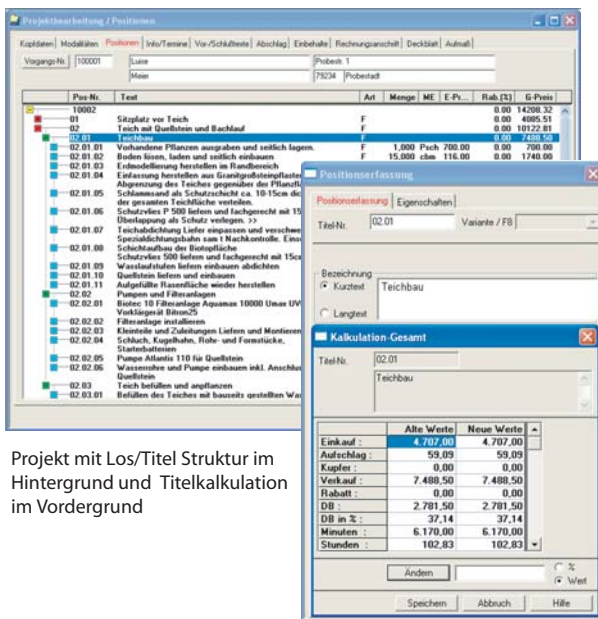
Projektbearbeitung / Positionen

Kopfdaten | Modalitäten | Positionen | Info/Termine | Vor-/Schlußtexte | Abschlag | Einbehalte | Rechnungsanschrift | Deckblatt | Aufmaß

Vorgangs-Nr. 100001 | Luise | Probestr. 1
Meier | 79234 | Probestadt

| Pos-Nr. | Text | Art | Menge | ME | E-Pr... | Rab.(%) | G-Preis |
|---|---|---|---|---|---|---|---|
| 10002 | | | | | | 0.00 | 14208.32 |
| 01 | Sitzplatz vor Teich | F | | | | 0.00 | 4085.51 |
| 02 | Teich mit Quellstein und Bachlauf | F | | | | 0.00 | 10122.81 |
| 02.01 | Teichbau | | | | | 0.00 | 7488.50 |
| 02.01.01 | Vorhandene Pflanzen ausgraben und seitlich lagern. | F | 1,000 | Psch | 700.00 | 0.00 | 700.00 |
| 02.01.02 | Boden lösen, laden und seitlich einbauen | F | 15,000 | cbm | 116.00 | 0.00 | 1740.00 |
| 02.01.03 | Erdmodellierung herstellen im Randbereich | | | | | | |
| 02.01.04 | Einfassung herstellen aus Granitgroßsteinpflaster Abgrenzung des Teiches gegenüber der Pflanzfl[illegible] | | | | | | |
| 02.01.05 | Schlammsand als Schutzschicht ca. 10-15cm di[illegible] der gesamten Teichfläche verteilen. | | | | | | |
| 02.01.06 | Schutzvlies P 500 liefern und fachgerecht mit 15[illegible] Überlappung als Schutz verlegen. >> | | | | | | |
| 02.01.07 | Teichabdichtung Liefer einpassen und verschwe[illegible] Spezialdichtungsbahn sam t Nachkontrolle. Eins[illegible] | | | | | | |
| 02.01.08 | Schichtaufbau der Biotopfläche Schutzvlies 500 liefern und fachgerecht mit 15c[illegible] | | | | | | |
| 02.01.09 | Wasslaufstufen liefern einbauen abdichten | | | | | | |
| 02.01.10 | Quellstein liefern und einbauen | | | | | | |
| 02.01.11 | Aufgefüllte Rasenfläche wieder herstellen | | | | | | |
| 02.02 | Pumpen und Filteranlagen | | | | | | |
| 02.02.01 | Biotec 10 Filteranlage Aquamax 10000 Umax UV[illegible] Vorklärgerät Bitron25 | | | | | | |
| 02.02.02 | Filteranlage installieren | | | | | | |
| 02.02.03 | Kleinteile und Zuleitungen Liefern und Montieren | | | | | | |
| 02.02.04 | Schluch, Kugelhahn, Rohr- und Formstücke, Starterbatterien | | | | | | |
| 02.02.05 | Pumpe Atlantis 110 für Quellstein | | | | | | |
| 02.02.06 | Wasserrohre und Pumpe einbauen inkl. Anschlu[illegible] Quellstein | | | | | | |
| 02.03 | Teich befüllen und anpflanzen | | | | | | |
| 02.03.01 | Befüllen des Teiches mit bauseits gestellten Wa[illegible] | | | | | | |

Positionserfassung

Positionserfassung | Eigenschaften

Titel-Nr. 02.01 Variante / F8

Bezeichnung
Kurztext Teichbau
Langtext

Kalkulation-Gesamt

Titel-Nr. 02.01
Teichbau

| | Alte Werte | Neue Werte |
|---|---|---|
| Einkauf : | 4.707,00 | 4.707,00 |
| Aufschlag : | 59,09 | 59,09 |
| Kupfer : | 0,00 | 0,00 |
| Verkauf : | 7.488,50 | 7.488,50 |
| Rabatt : | 0,00 | 0,00 |
| DB : | 2.781,50 | 2.781,50 |
| DB in % : | 37,14 | 37,14 |
| Minuten : | 6.170,00 | 6.170,00 |
| Stunden : | 102,83 | 102,83 |

Ändern
%
Wert

Speichern | Abbruch | Hilfe

Projekt mit Los/Titel Struktur im Hintergrund und Titelkalkulation im Vordergrund